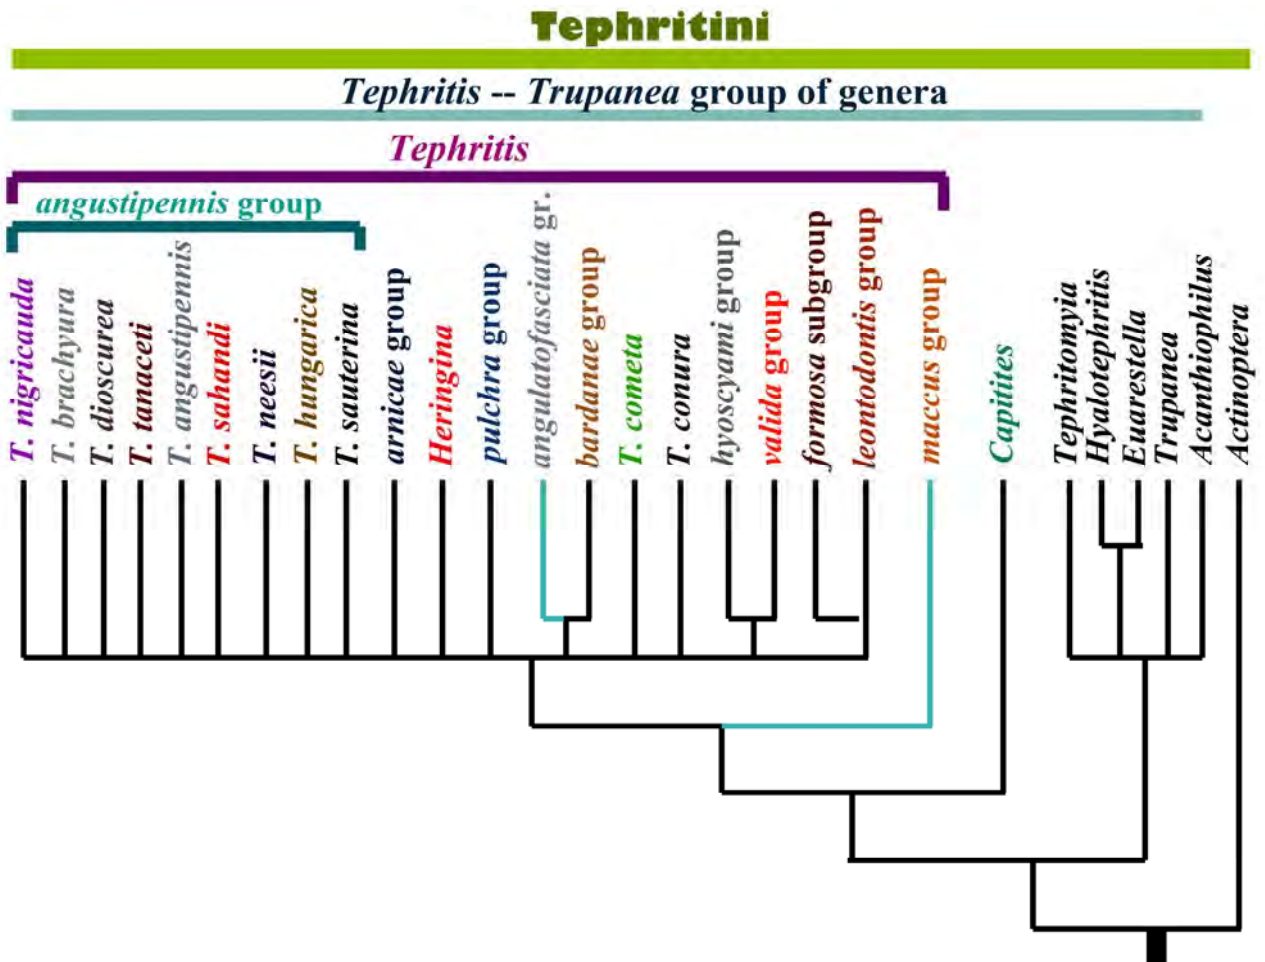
Tephritini

Tephritis -- Trupanea group of genera

Tephritis

angustipennis group

T. nigricauda
T. brachyura
T. dioscurea
T. tanaceti
T. angustipennis
T. sahandi
T. neesii
T. hungarica
T. sauterina
arnicae group
Heringina
pulchra group
angulatofasciata gr.
bardanae group
T. cometa
T. conura
hyoscyami group
valida group
formosa subgroup
leontodontis group
maccus group
Capitites
Tephritomyia
Hyalotephritis
Euarestella
Trupanea
Acanthiophilus
Actinoptera